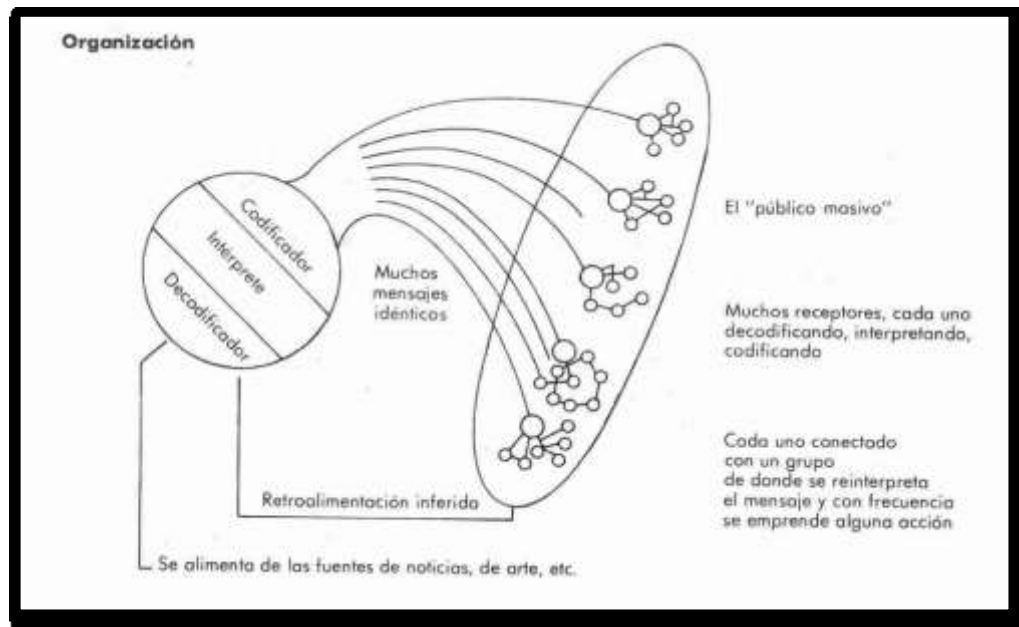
Organización

Codificador
Interprete
Decodificador

Muchos mensajes idénticos

El "público masivo"

Muchos receptores, cada uno decodificando, interpretando, codificando

Cada uno conectado con un grupo de donde se reinterpreta el mensaje y con frecuencia se emprende alguna acción

Retroalimentación inferida

Se alimenta de las fuentes de noticias, de arte, etc.